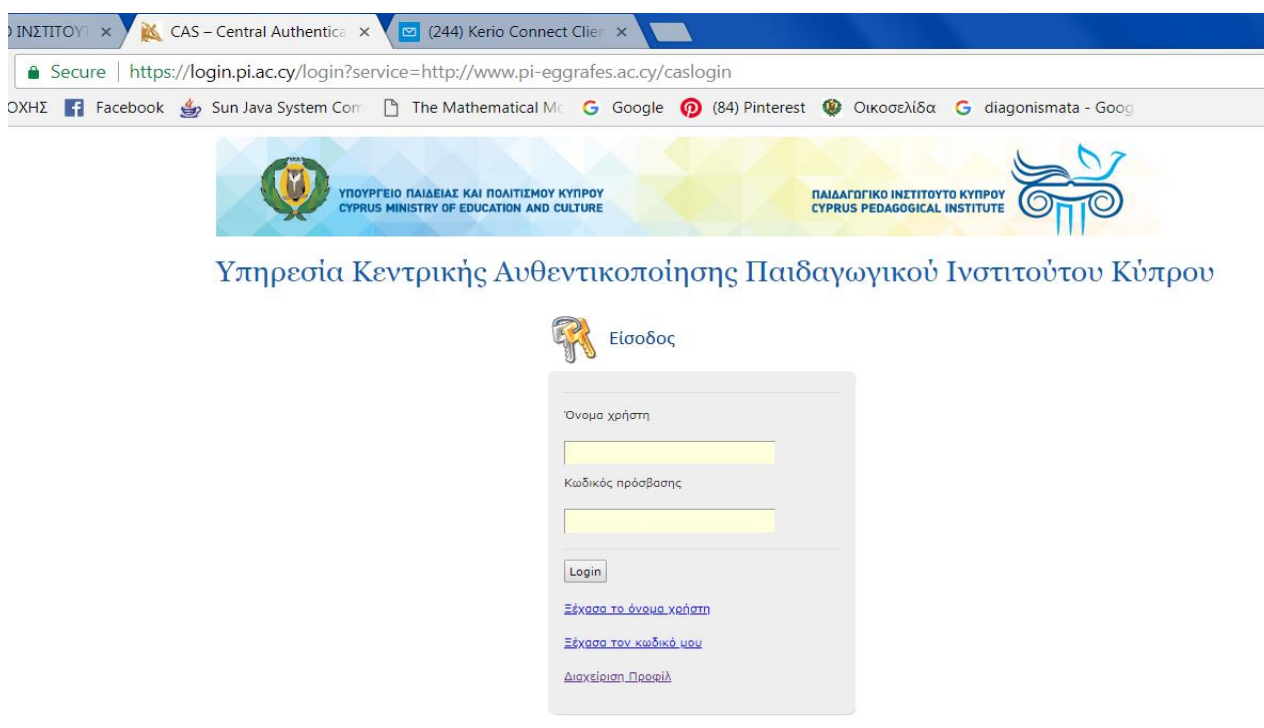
ΙΝΣΤΙΤΟΥΤ × CAS – Central Authentica × (244) Kerio Connect Clien ×

Secure | https://login.pi.ac.cy/login?service=http://www.pi-eggrafes.ac.cy/caslogin

ΟΧΗΣ Facebook Sun Java System Con The Mathematical Mo Google (84) Pinterest Οικοσελίδα diagonismata - Goog

ΥΠΟΥΡΓΕΙΟ ΠΑΙΔΕΙΑΣ ΚΑΙ ΠΟΛΙΤΙΣΜΟΥ ΚΥΠΡΟΥ
CYPRUS MINISTRY OF EDUCATION AND CULTURE

ΠΑΙΔΑΓΩΓΙΚΟ ΙΝΣΤΙΤΟΥΤΟ ΚΥΠΡΟΥ
CYPRUS PEDAGOGICAL INSTITUTE

Υπηρεσία Κεντρικής Αυθεντικοποίησης Παιδαγωγικού Ινστιτούτου Κύπρου

Είσοδος

Όνομα χρήστη

Κωδικός πρόσβασης

Login

Ξέχασα το όνομα χρήστη

Ξέχασα τον κωδικό μου

Διαχείριση Προφίλ